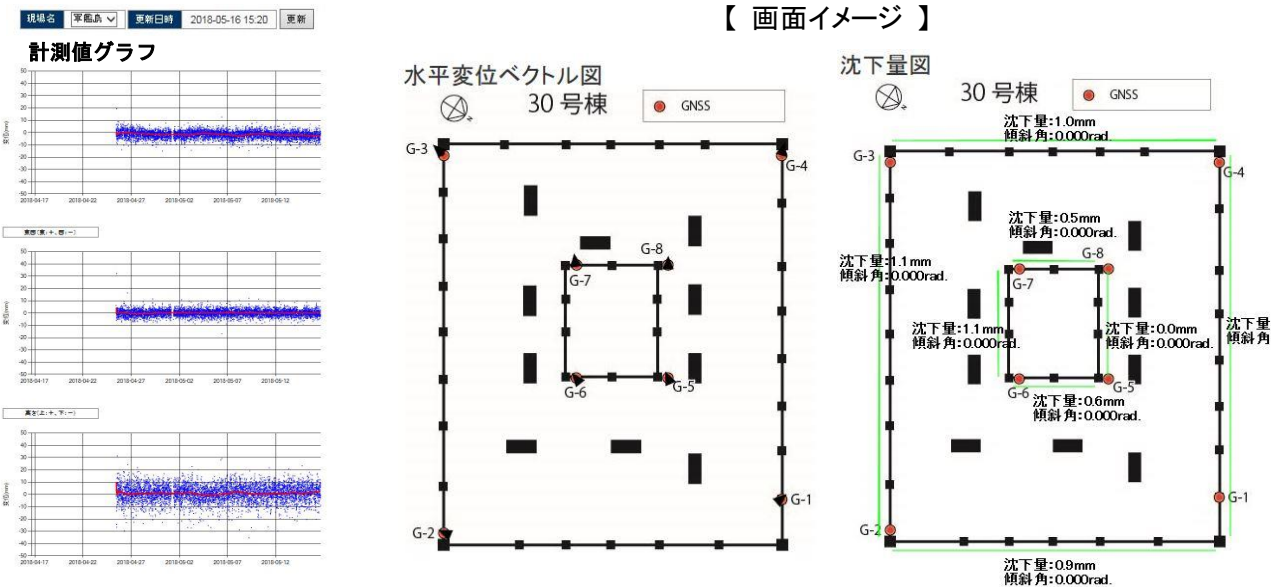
現場名 軍艦島 更新日時 2018-05-16 15:20 更新

計測値グラフ

50
40
30
20
10
0
-10
-20
-30
-40
-50
2018-04-17 2018-04-22 2018-04-27 2018-05-02 2018-05-07 2018-05-12

東西(東:+、西:-)

50
40
30
20
10
0
-10
-20
-30
-40
-50
2018-04-17 2018-04-22 2018-04-27 2018-05-02 2018-05-07 2018-05-12

高さ(上:+、下:-)

50
40
30
20
10
0
-10
-20
-30
-40
-50
2018-04-17 2018-04-22 2018-04-27 2018-05-02 2018-05-07 2018-05-12

【 画面イメージ 】

水平変位ベクトル図
30 号棟
GNSS
G-3
G-4
G-8
G-7
G-6
G-5
G-2
G-1

沈下量図
30 号棟
GNSS
沈下量:1.0mm
傾斜角:0.000rad.
G-3
G-4
沈下量:0.5mm
傾斜角:0.000rad.
G-8
沈下量:1.1mm
傾斜角:0.000rad.
G-7
沈下量:1.1mm
傾斜角:0.000rad.
沈下量:0.0mm
傾斜角:0.000rad.
沈下量
傾斜角
G-6
G-5
沈下量:0.6mm
傾斜角:0.000rad.
G-1
G-2
沈下量:0.9mm
傾斜角:0.000rad.